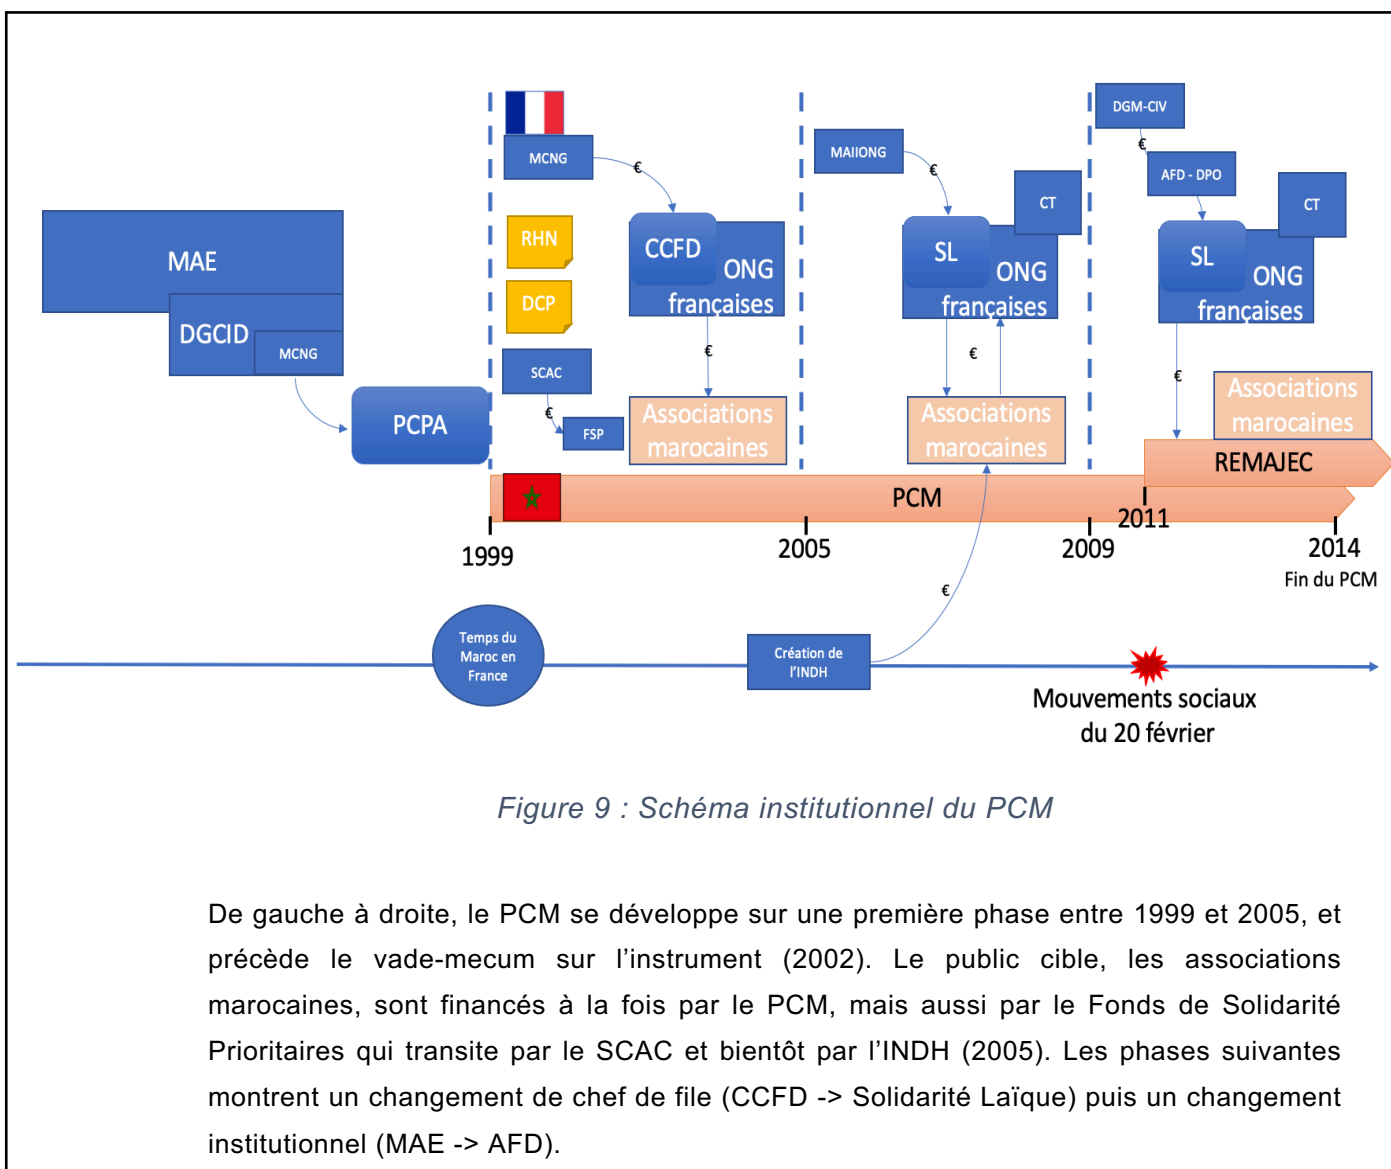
MCNG

€

CCFD ONG françaises

RHN

DCP

SCAC

€

FSP

€

Associations marocaines

MAIIONG

€

SL ONG françaises

CT

€

Associations marocaines

DGM-CIV

€

AFD - DPO

SL ONG françaises

CT

€

Associations marocaines

REMAJEC

MAE

DGCID

MCNG

PCPA

PCM

1999

2005

2009

2011

2014
Fin du PCM

€

Temps du Maroc en France

Création de l'INDH

Mouvements sociaux du 20 février

*Figure 9 : Schéma institutionnel du PCM*

De gauche à droite, le PCM se développe sur une première phase entre 1999 et 2005, et précède le vade-mecum sur l'instrument (2002). Le public cible, les associations marocaines, sont financés à la fois par le PCM, mais aussi par le Fonds de Solidarité Prioritaires qui transite par le SCAC et bientôt par l'INDH (2005). Les phases suivantes montrent un changement de chef de file (CCFD -> Solidarité Laïque) puis un changement institutionnel (MAE -> AFD).